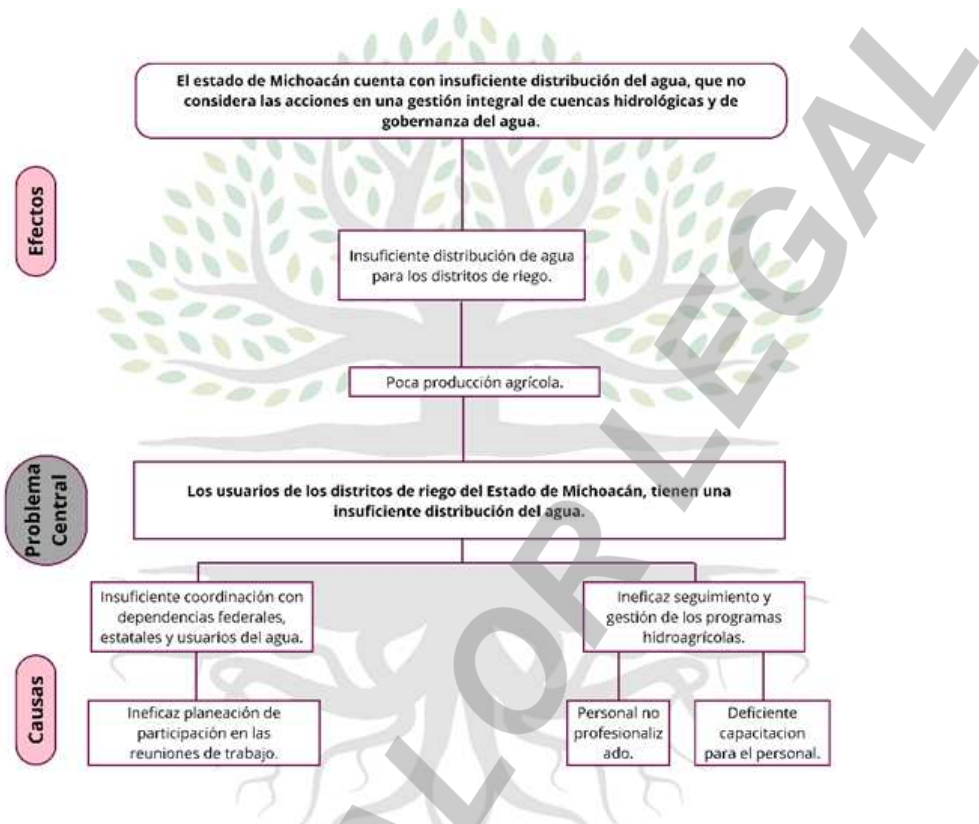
El estado de Michoacán cuenta con insuficiente distribución del agua, que no considera las acciones en una gestión integral de cuencas hidrológicas y de gobernanza del agua.

Efectos

Insuficiente distribución de agua para los distritos de riego.

Poca producción agrícola.

Problema Central

Los usuarios de los distritos de riego del Estado de Michoacán, tienen una insuficiente distribución del agua.

Insuficiente coordinación con dependencias federales, estatales y usuarios del agua.

Ineficaz seguimiento y gestión de los programas hidroagrícolas.

Causas

Ineficaz planeación de participación en las reuniones de trabajo.

Personal no profesionalizado.

Deficiente capacitacion para el personal.

SIN VALOR LEGAL